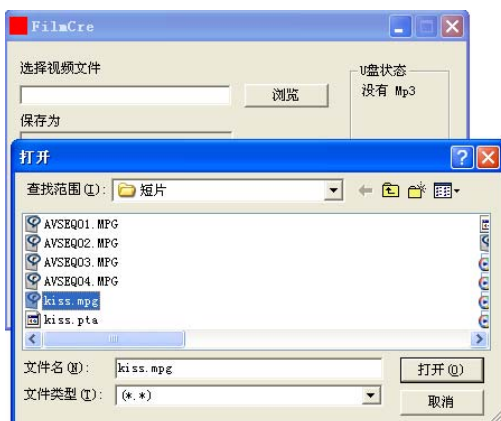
FilmCre

选择视频文件

浏览

U盘状态

没有 Mp3

保存为

打开

查找范围(I): 短片

AVSEQ01.MPG
AVSEQ02.MPG
AVSEQ03.MPG
AVSEQ04.MPG
kiss.mpg
kiss.pta

文件名(N): kiss.mpg

打开(O)

文件类型(T): (*.*)

取消